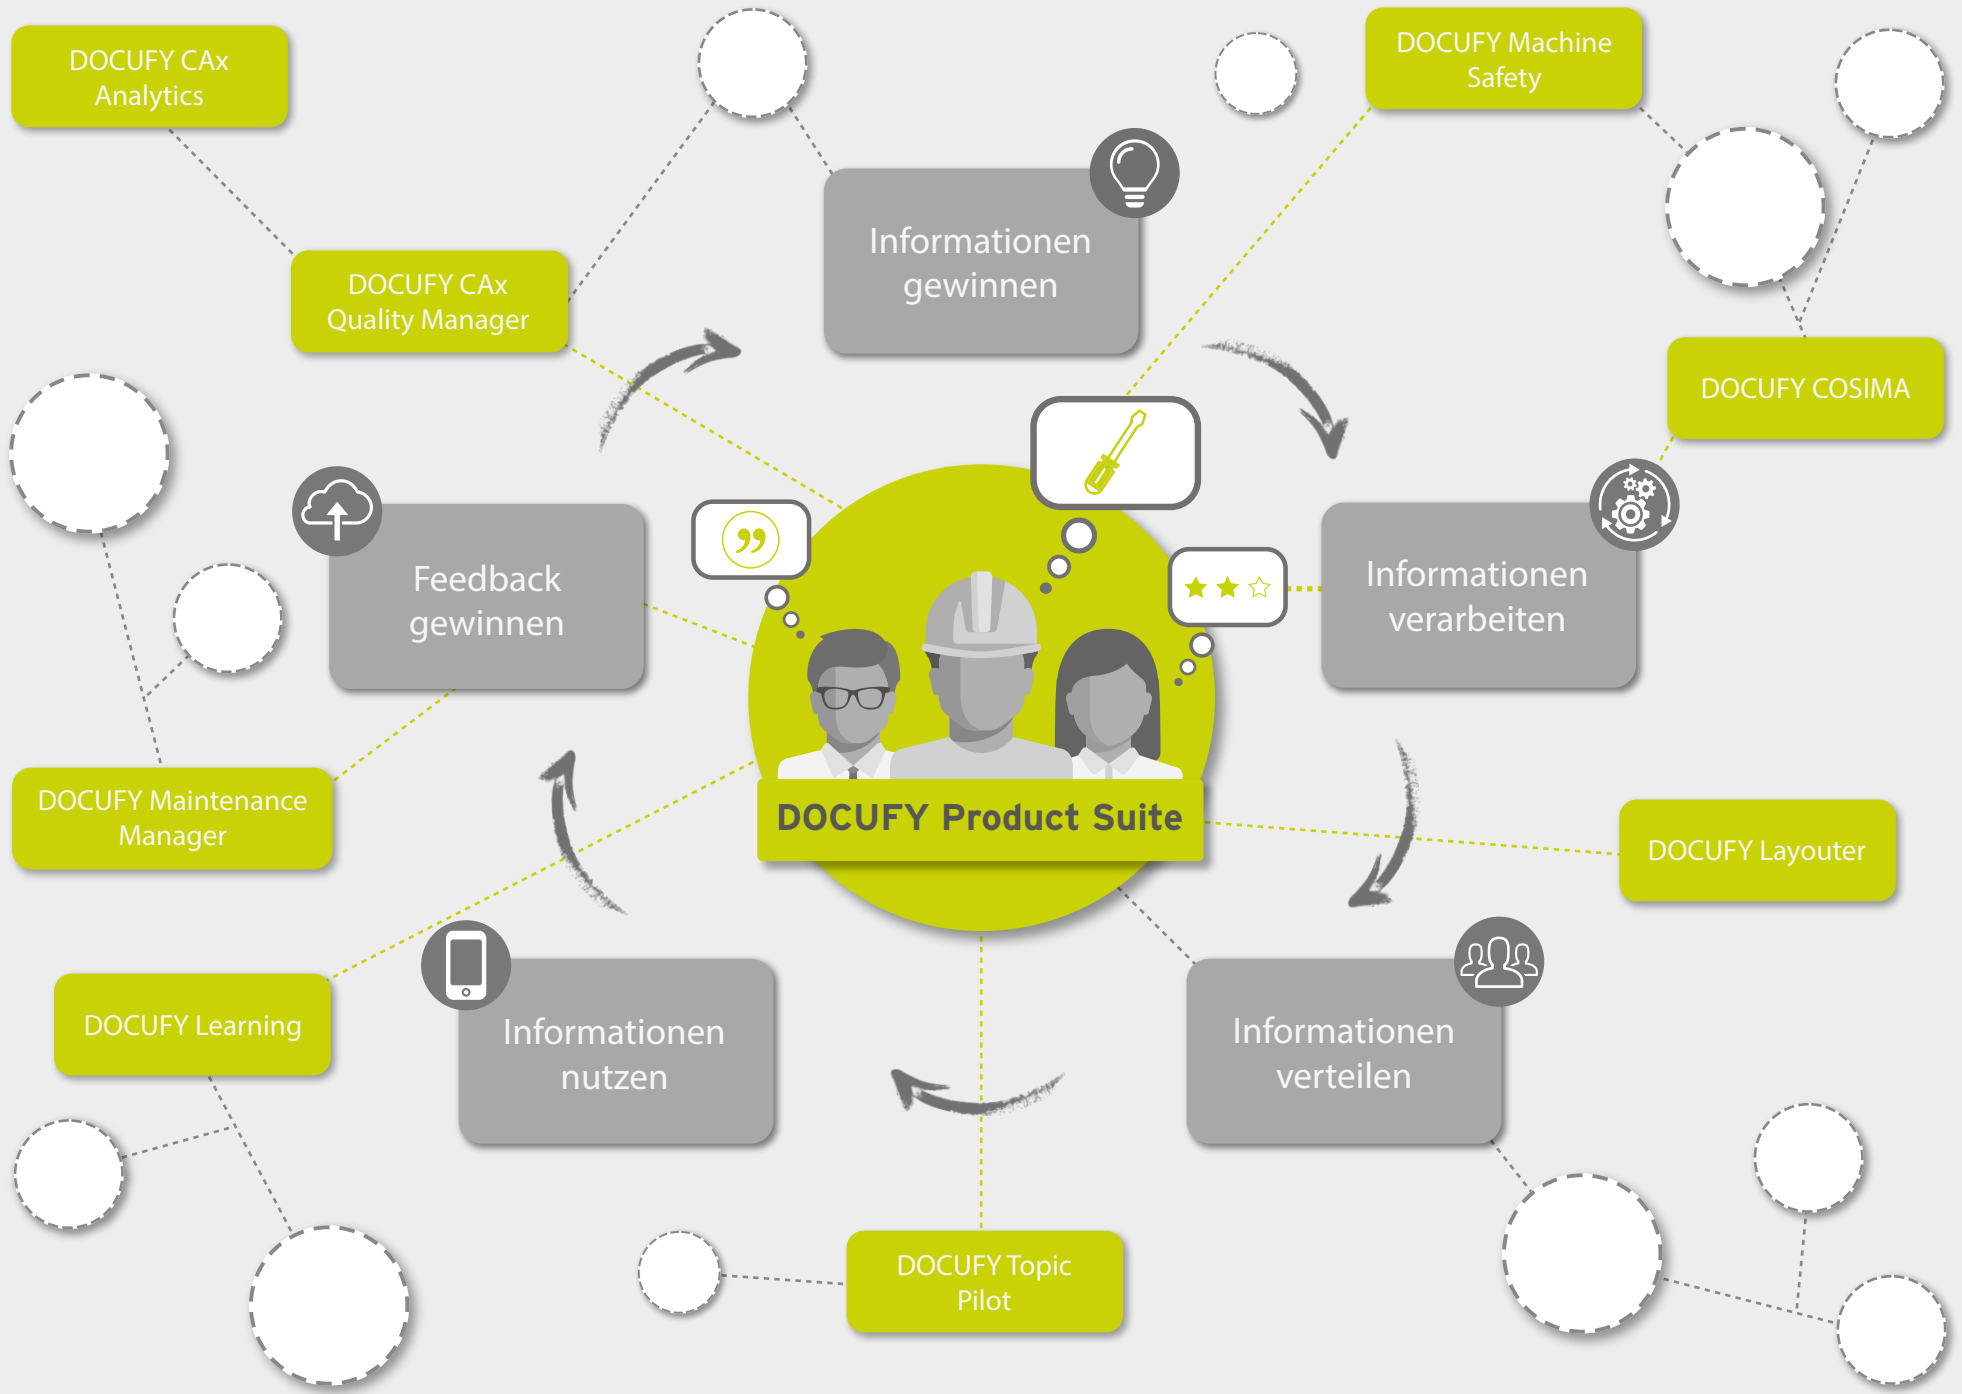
DOCUFY CAx Analytics

DOCUFY Machine Safety

DOCUFY CAx Quality Manager

Informationen gewinnen

DOCUFY COSIMA

Feedback gewinnen

Informationen verarbeiten

DOCUFY Product Suite

DOCUFY Maintenance Manager

DOCUFY Layouter

DOCUFY Learning

Informationen nutzen

Informationen verteilen

DOCUFY Topic Pilot